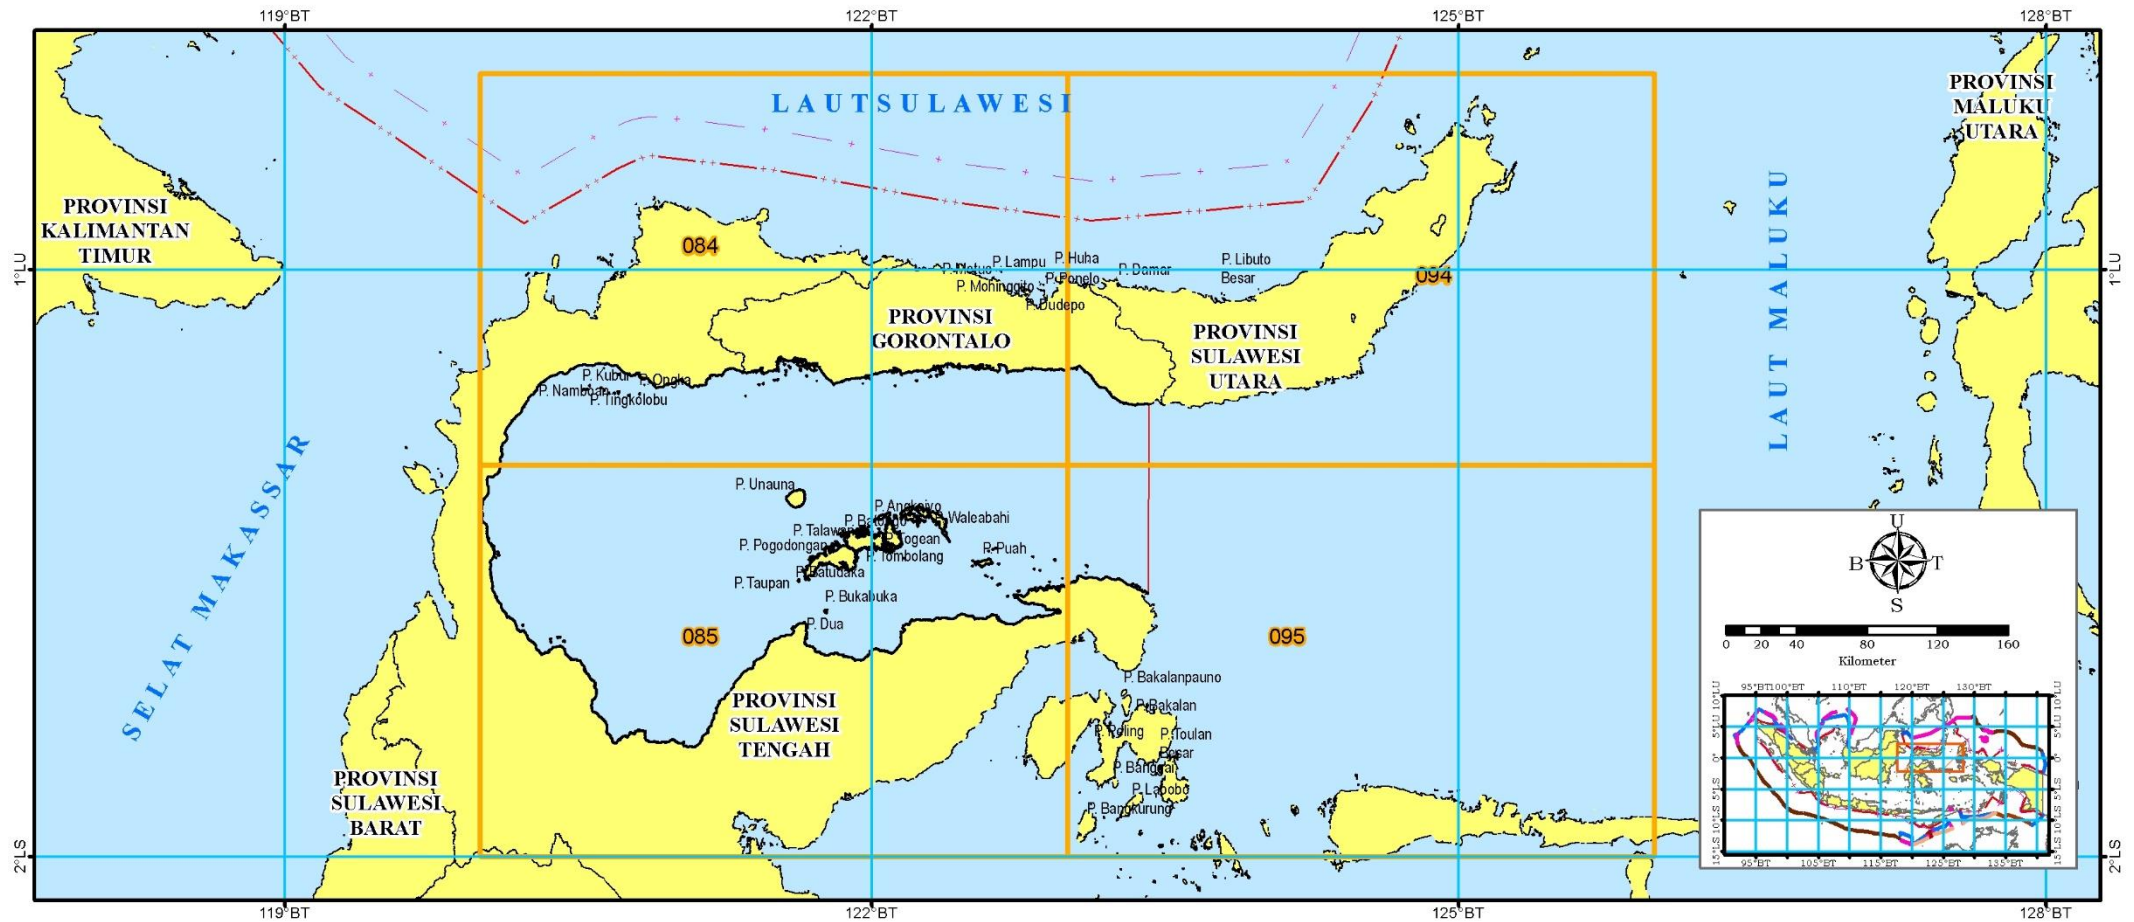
119°BT 122°BT 125°BT 128°BT

LAUT SULAWESI

PROVINSI MALUKU UTARA

PROVINSI KALIMANTAN TIMUR

084

P. Matus P. Lampu P. Huha P. Ponelo P. Damar P. Libuto Besar

P. Mohinggito P. Dudepo

094

1°LU 1°LU

LAUT MALUKU

PROVINSI GORONTALO

PROVINSI SULAWESI UTARA

P. Kubur P. Ongka P. Nambuan P. Tingkolobu

SELAT MAKASSAR

P. Unauna

P. Angkaiyo P. Batudaka Waleabahi P. Talawangan P. Togean P. Pogodongan P. Puah P. Tombolang P. Batudaka P. Taupan P. Bukabuka P. Dua

085

095

U B T S

0 20 40 80 120 160 Kilometer

95°BT 100°BT 110°BT 120°BT 130°BT

10°LU 5°LU 0° 5°LS 10°LS 15°LS

95°BT 105°BT 115°BT 125°BT 135°BT

P. Bakalanpauno P. Bakalan P. Peling P. Toulan Besar P. Banggai P. Labobo P. Bangkurung

PROVINSI SULAWESI TENGAH

PROVINSI SULAWESI BARAT

2°LS 2°LS

119°BT 122°BT 125°BT 128°BT